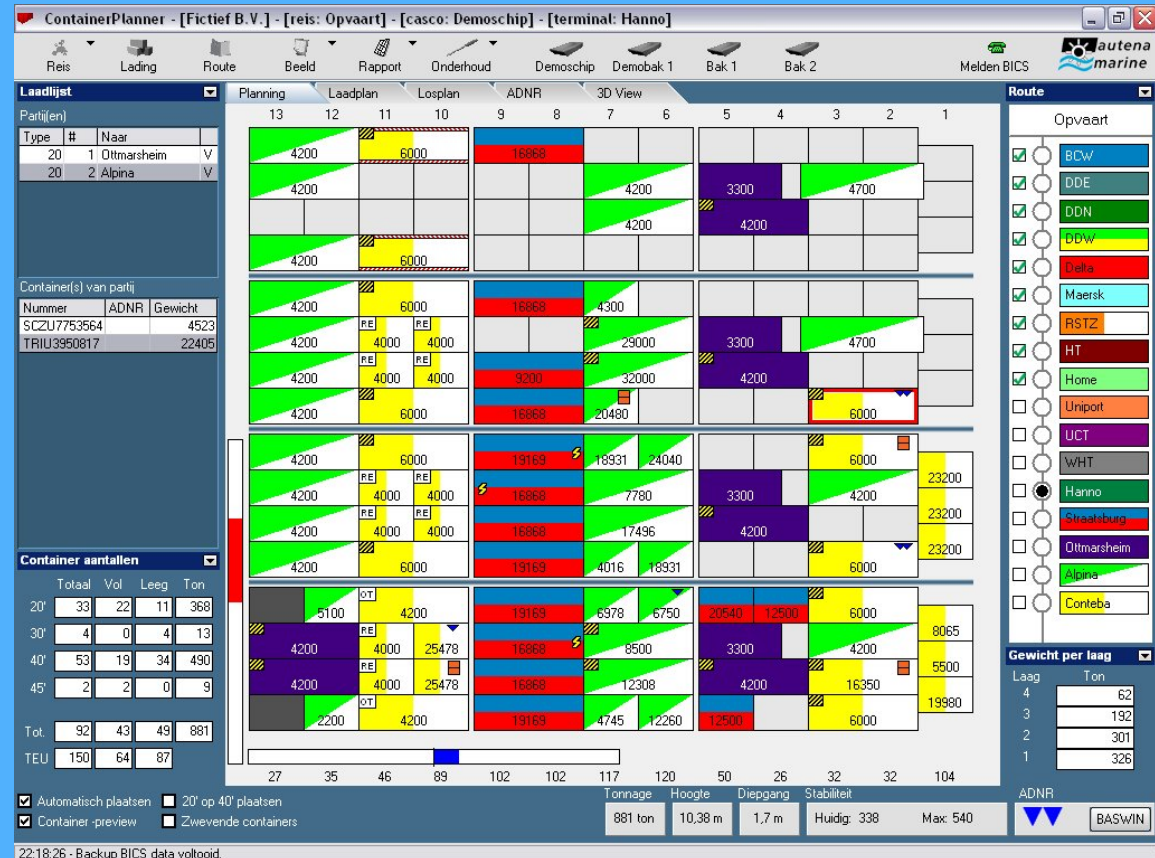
ContainerPlanner - [Fictief B.V.] - [reis: Opvaart] - [casco: Demoschip] - [terminal: Hanno]

Reis Lading Route Beeld Rapport Onderhoud Demoschip Demobak 1 Bak 1 Bak 2 Melden BICS autena marine

Laadlijst

Partij(en)

| Type | # | Naar | |
|---|---|---|---|
| 20 | 1 | Ottmarsheim | V |
| 20 | 2 | Alpina | V |

Container(s) van partij

| Nummer | ADNR | Gewicht |
|---|---|---|
| SCZU7753564 | | 4523 |
| TRIU3950817 | | 22405 |

Container aantallen

| | Totaal | Vol | Leeg | Ton |
|---|---|---|---|---|
| 20' | 33 | 22 | 11 | 368 |
| 30' | 4 | 0 | 4 | 13 |
| 40' | 53 | 19 | 34 | 490 |
| 45' | 2 | 2 | 0 | 9 |
| Tot. | 92 | 43 | 49 | 881 |
| TEU | 150 | 64 | 87 | |

Planning Laadplan Losplan ADNR 3D View

13 12 11 10 9 8 7 6 5 4 3 2 1

4200 6000 16868
4200 4200 3300 4700
4200 4200
4200 6000

4200 6000 16868 4300
RE RE
4200 4000 4000 29000 3300 4700
RE RE
4200 4000 4000 9200 32000 4200
4200 6000 16868 20480 6000

4200 6000 19169 18931 24040 6000 23200
RE RE
4200 4000 4000 16868 7780 3300 4200
RE RE 23200
4200 4000 4000 16868 17496 4200
4200 6000 19169 4016 18931 6000 23200

OT
5100 4200 19169 6978 6750 20540 12500 6000
RE 8065
4200 4000 25478 16868 8500 3300 4200
RE 5500
4200 4000 25478 16868 12308 4200 16350
OT 19980
2200 4200 19169 4745 12260 12500 6000

27 35 46 89 102 102 117 120 50 26 32 32 104

Route

Opvaart

BCW
DDE
DDN
DDW
Delta
Maersk
RSTZ
HT
Home
Uniport
UCT
WHT
Hanno
Straatsburg
Ottmarsheim
Alpina
Conteba

Gewicht per laag

| Laag | Ton |
|---|---|
| 4 | 62 |
| 3 | 192 |
| 2 | 301 |
| 1 | 326 |

Automatisch plaatsen 20' op 40' plaatsen
Container -preview Zwevende containers

Tonnage 881 ton Hoogte 10,38 m Diepgang 1,7 m Stabiliteit Huidig: 338 Max: 540

ADNR BASWIN

22:18:26 - Backup BICS data voltooid.